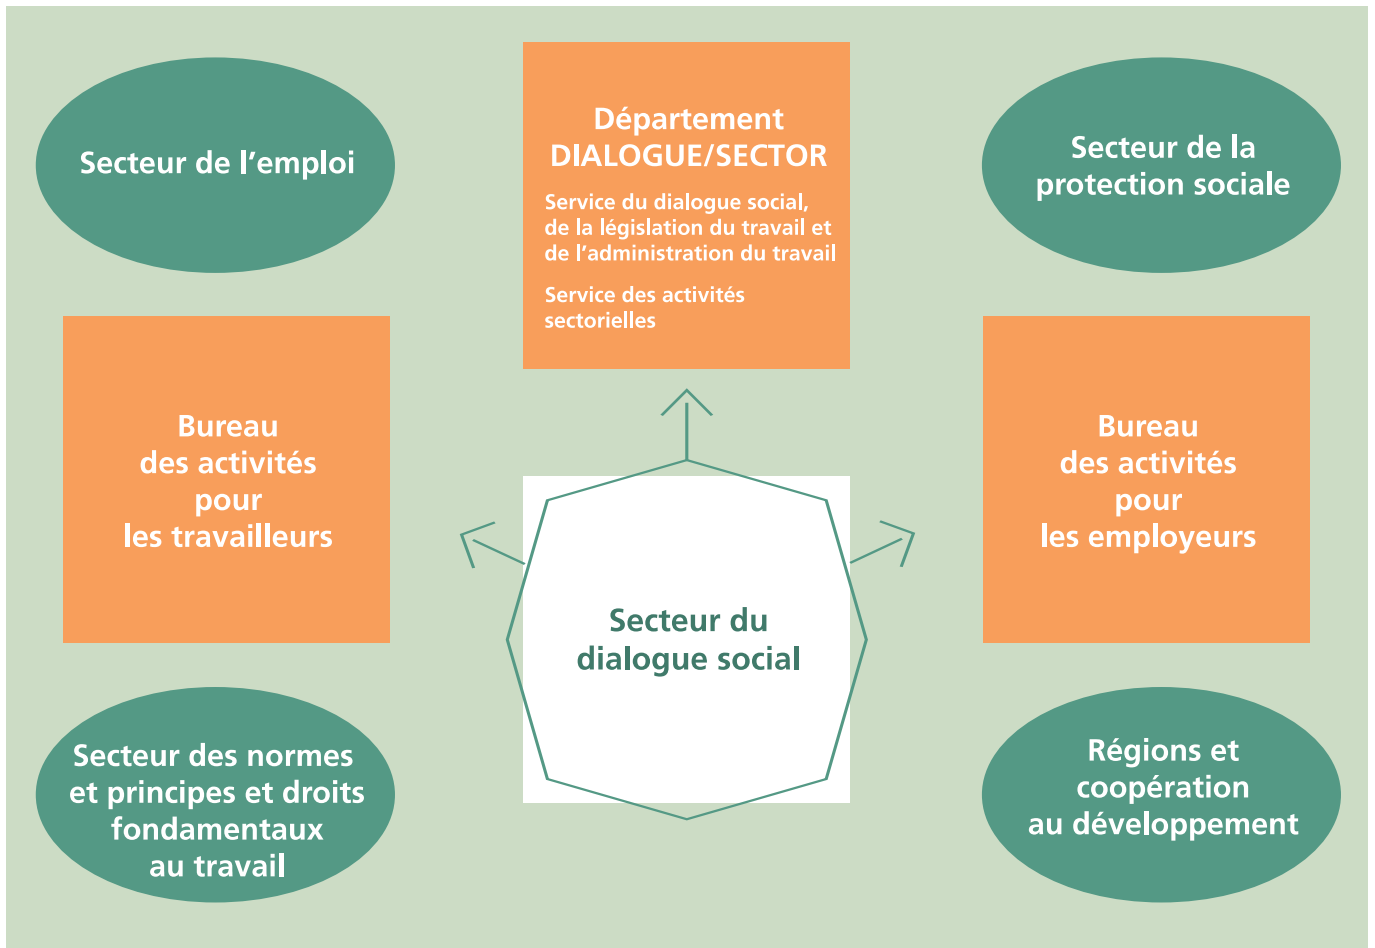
Secteur de l’emploi

Département DIALOGUE/SECTOR

Service du dialogue social, de la législation du travail et de l’administration du travail

Service des activités sectorielles

Secteur de la protection sociale

Bureau des activités pour les travailleurs

Secteur du dialogue social

Bureau des activités pour les employeurs

Secteur des normes et principes et droits fondamentaux au travail

Régions et coopération au développement